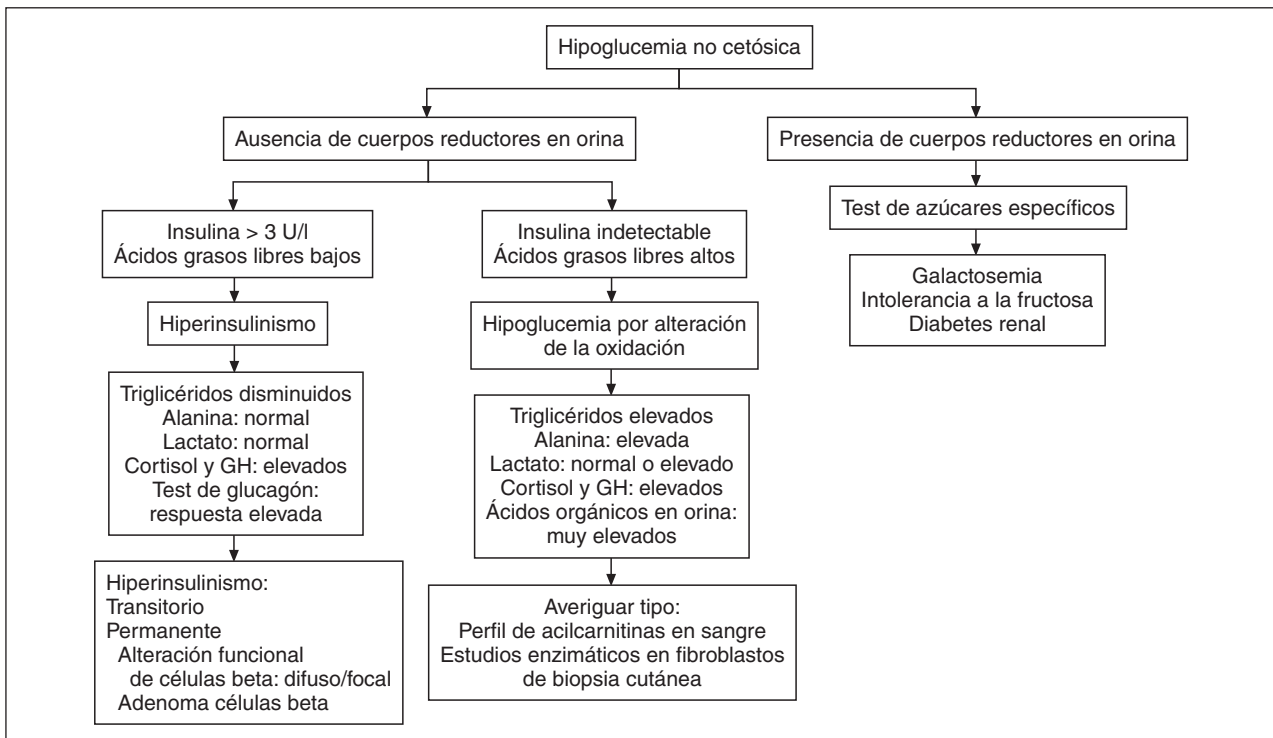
Hipoglucemia no cetósica

Ausencia de cuerpos reductores en orina

Presencia de cuerpos reductores en orina

Insulina > 3 U/l
Ácidos grasos libres bajos

Insulina indetectable
Ácidos grasos libres altos

Test de azúcares específicos

Galactosemia
Intolerancia a la fructosa
Diabetes renal

Hiperinsulinismo

Hipoglucemia por alteración de la oxidación

Triglicéridos disminuidos
Alanina: normal
Lactato: normal
Cortisol y GH: elevados
Test de glucagón: respuesta elevada

Triglicéridos elevados
Alanina: elevada
Lactato: normal o elevado
Cortisol y GH: elevados
Ácidos orgánicos en orina: muy elevados

Hiperinsulinismo:
Transitorio
Permanente
Alteración funcional de células beta: difuso/focal
Adenoma células beta

Averiguar tipo:
Perfil de acilcarnitinas en sangre
Estudios enzimáticos en fibroblastos de biopsia cutánea